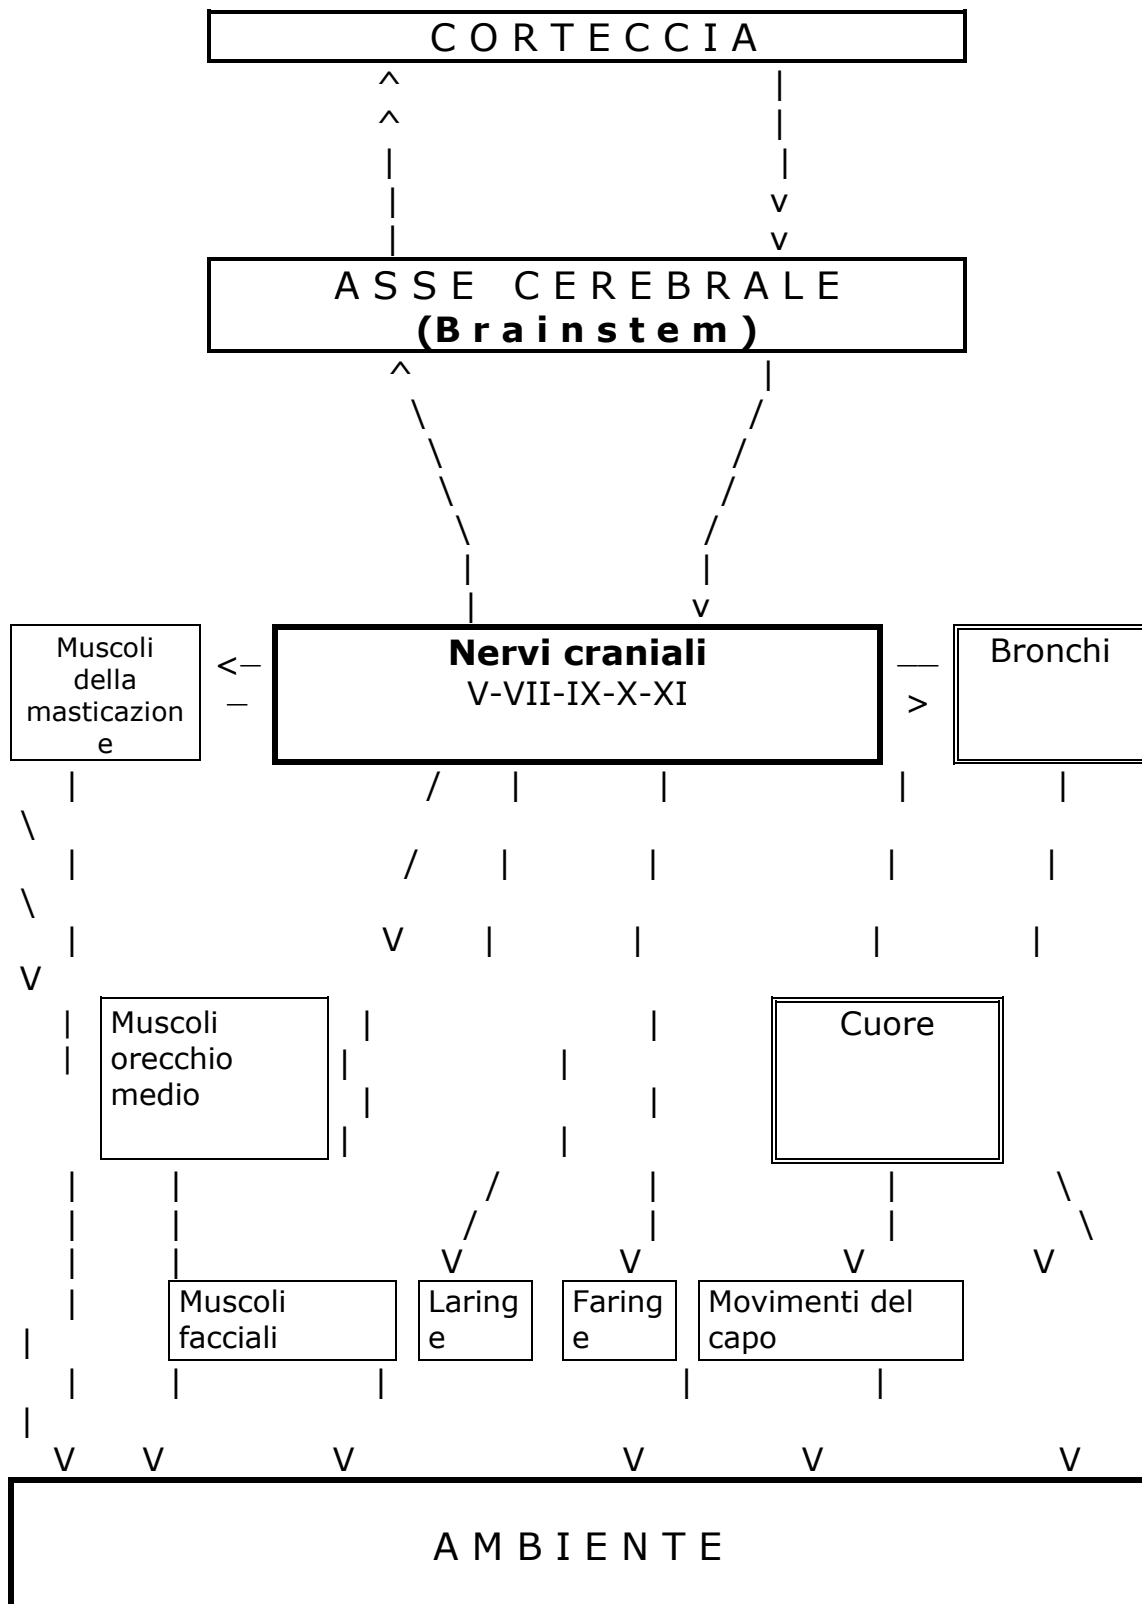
CORTECCIA

ASSE CEREBRALE
**(Brainstem)**

Muscoli della masticazione

**Nervi craniali**
V-VII-IX-X-XI

Bronchi

Muscoli orecchio medio

Cuore

Muscoli facciali

Laringe

Faringe

Movimenti del capo

AMBIENTE